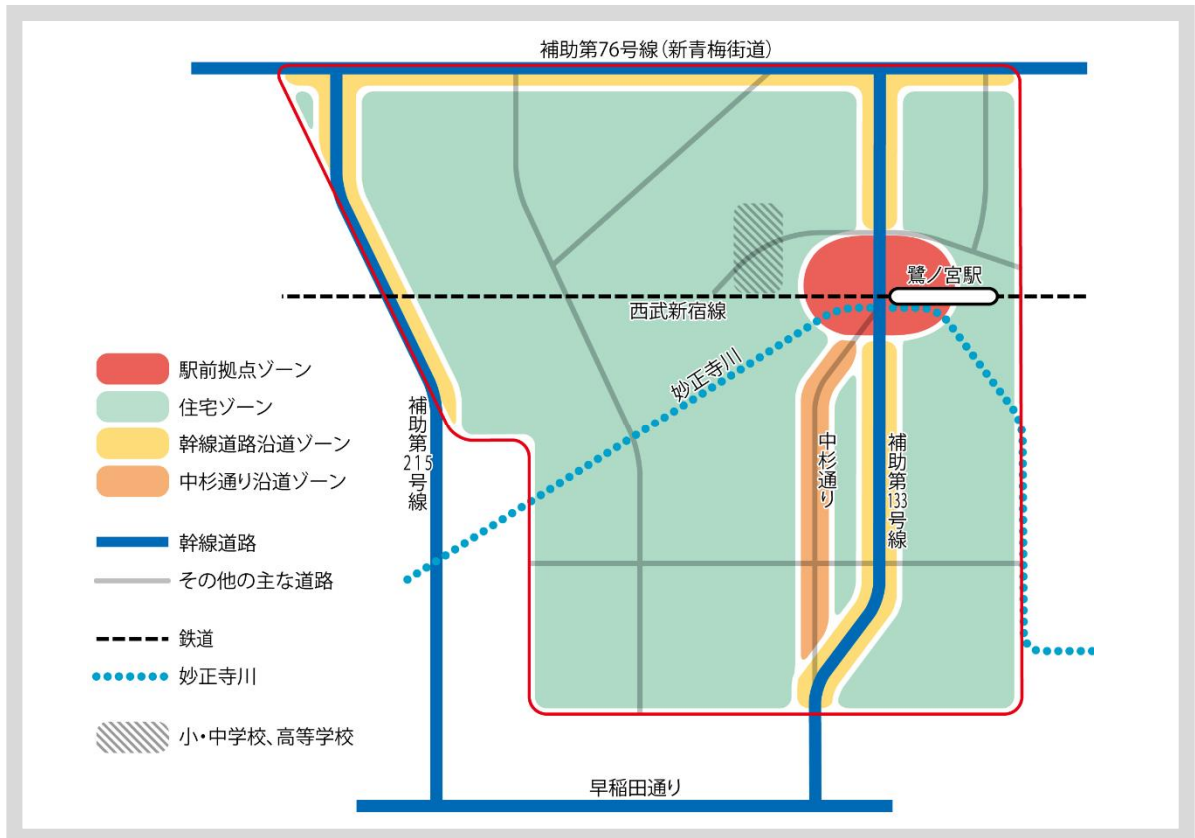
補助第76号線（新青梅街道）

鷺ノ宮駅

西武新宿線

妙正寺川

補助第215号線

中杉通り

補助第133号線

駅前拠点ゾーン
住宅ゾーン
幹線道路沿道ゾーン
中杉通り沿道ゾーン

幹線道路
その他の主な道路

鉄道
妙正寺川

小・中学校、高等学校

早稲田通り